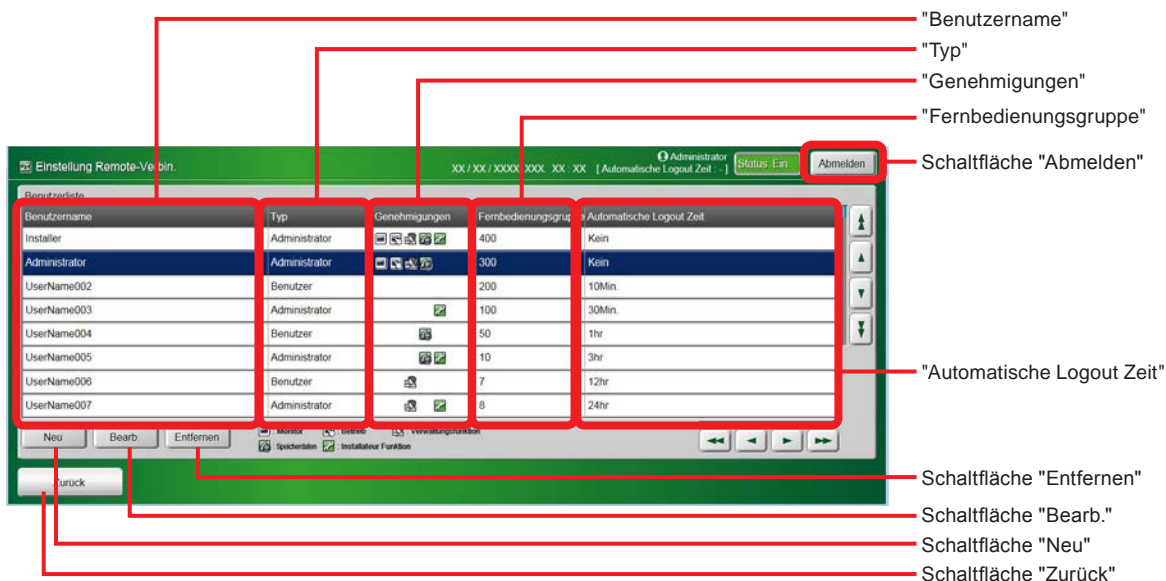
"Benutzername"
"Typ"
"Genehmigungen"
"Fernbedienungsgruppe"

Einstellung Remote-Verbin.
XX / XX / XXXX XXX. XX : XX [Automatische Logout Zeit : -]
Administrator
Status: Ein
Abmelden
Schaltfläche "Abmelden"

Benutzerliste

| Benutzername | Typ | Genehmigungen | Fernbedienungsgruppe | Automatische Logout Zeit |
|---|---|---|---|---|
| Installer | Administrator | | 400 | Kein |
| Administrator | Administrator | | 300 | Kein |
| UserName002 | Benutzer | | 200 | 10Min. |
| UserName003 | Administrator | | 100 | 30Min. |
| UserName004 | Benutzer | | 50 | 1hr |
| UserName005 | Administrator | | 10 | 3hr |
| UserName006 | Benutzer | | 7 | 12hr |
| UserName007 | Administrator | | 8 | 24hr |

"Automatische Logout Zeit"

Neu
Bearb.
Entfernen
: Monitor
: Betrieb
: Verwaltungsfunktion
Speicherdaten
: Installateur Funktion

Zurück

Schaltfläche "Entfernen"
Schaltfläche "Bearb."
Schaltfläche "Neu"
Schaltfläche "Zurück"